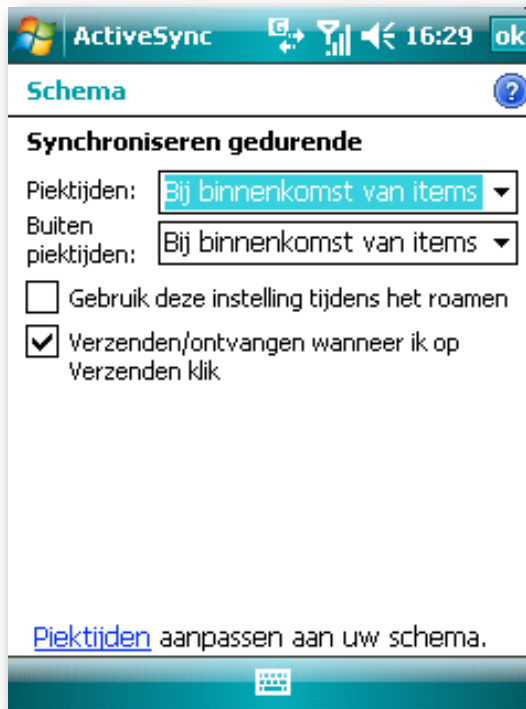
ActiveSync 16:29 ok

Schema

Synchroniseren gedurende

Piektijden: Bij binnenkomst van items

Buiten piektijden: Bij binnenkomst van items

Gebruik deze instelling tijdens het roamen

Verzenden/ontvangen wanneer ik op Verzenden klik

Piektijden aanpassen aan uw schema.